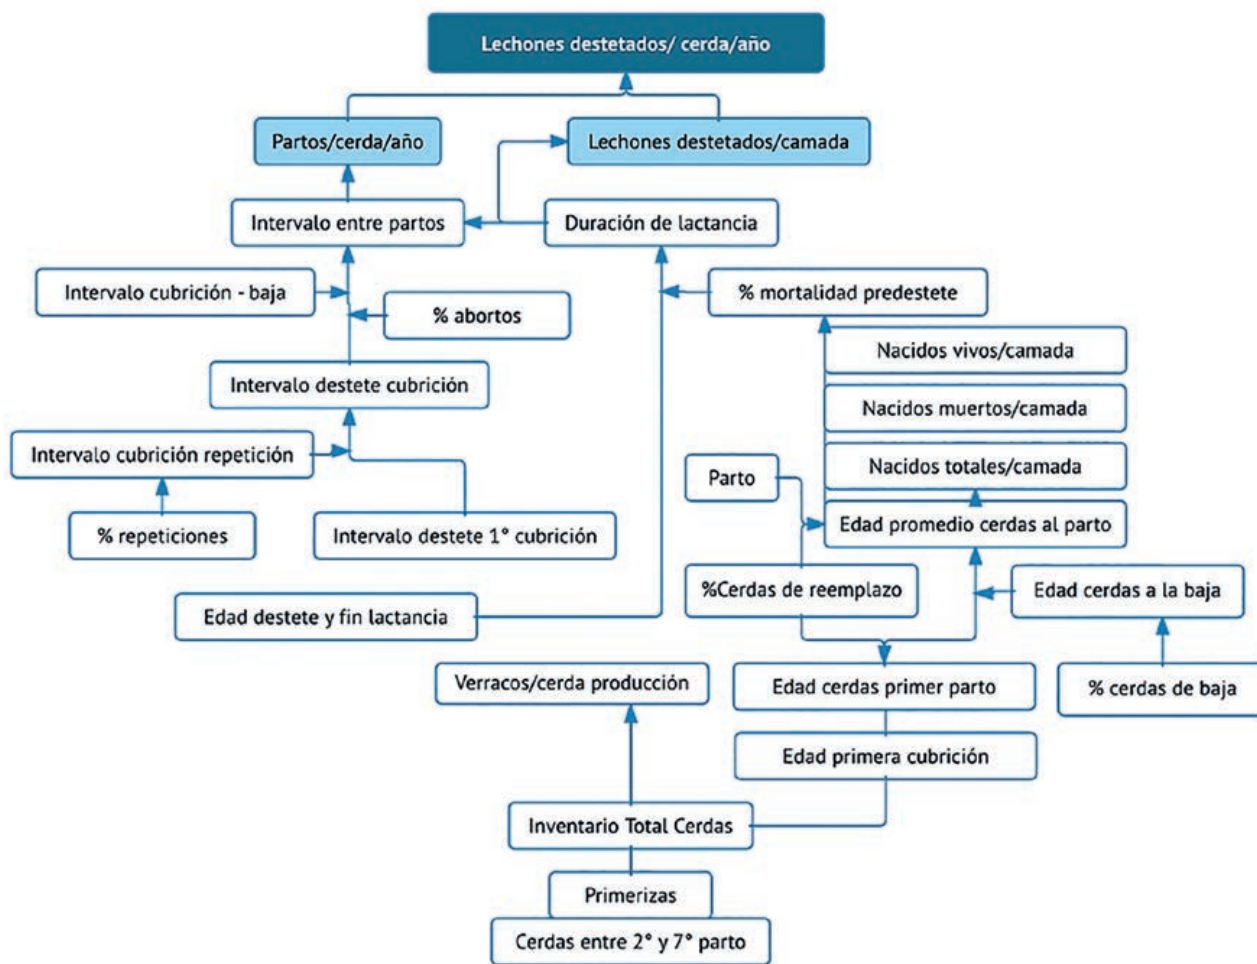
Lechones destetados/ cerda/año

Partos/cerda/año

Lechones destetados/camada

Intervalo entre partos

Duración de lactancia

Intervalo cubrición - baja

% abortos

% mortalidad predestete

Intervalo destete cubrición

Nacidos vivos/camada

Nacidos muertos/camada

Intervalo cubrición repetición

Nacidos totales/camada

Parto

Edad promedio cerdas al parto

% repeticiones

Intervalo destete 1° cubrición

%Cerdas de reemplazo

Edad cerdas a la baja

Edad destete y fin lactancia

Verracos/cerda producción

Edad cerdas primer parto

% cerdas de baja

Edad primera cubrición

Inventario Total Cerdas

Primerizas

Cerdas entre 2° y 7° parto